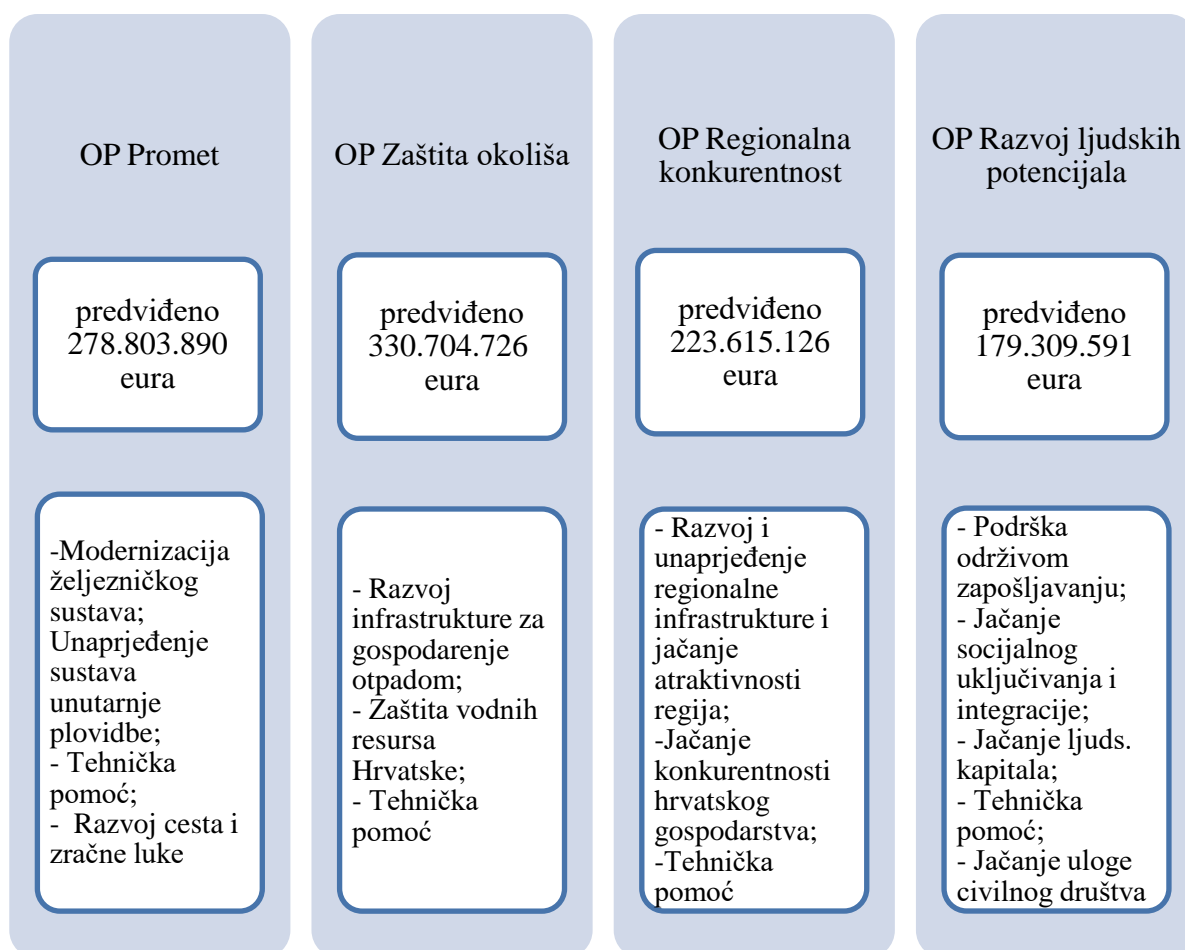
OP Promet

predviđeno 278.803.890 eura

-Modernizacija željezničkog sustava; Unaprjeđenje sustava unutarnje plovidbe;
- Tehnička pomoć;
- Razvoj cesta i zračne luke

OP Zaštita okoliša

predviđeno 330.704.726 eura

- Razvoj infrastrukture za gospodarenje otpadom;
- Zaštita vodnih resursa Hrvatske;
- Tehnička pomoć

OP Regionalna konkurentnost

predviđeno 223.615.126 eura

- Razvoj i unaprjeđenje regionalne infrastrukture i jačanje atraktivnosti regija;
-Jačanje konkurentnosti hrvatskog gospodarstva;
-Tehnička pomoć

OP Razvoj ljudskih potencijala

predviđeno 179.309.591 eura

- Podrška održivom zapošljavanju;
- Jačanje socijalnog uključivanja i integracije;
- Jačanje ljuds. kapitala;
- Tehnička pomoć;
- Jačanje uloge civilnog društva